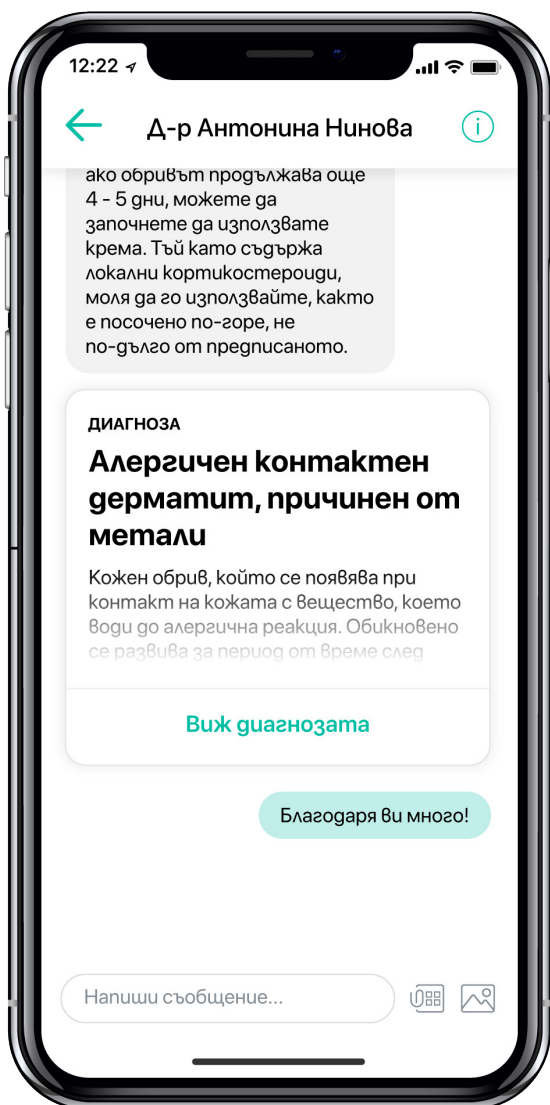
12:22

Д-р Антонина Нинова

ако обривът продължава още 4 - 5 дни, можете да започнете да използвате крема. Тъй като съдържа локални кортикостероиди, моля да го използвайте, както е посочено по-горе, не по-дълго от предписаното.

ДИАГНОЗА

Алергичен контактен дерматит, причинен от метали

Кожен обрив, който се появява при контакт на кожата с вещество, което води до алергична реакция. Обикновено се развива за период от време след

Виж диагнозата

Благодаря ви много!

Напиши съобщение...